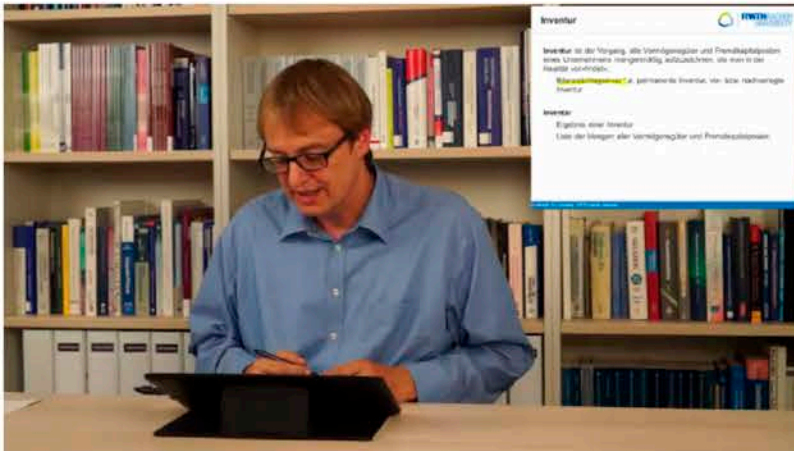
Inventur

RWTHAACHEN UNIVERSITY

Inventur ist der Vorgang, alle Vermögensgüter und Fremdkapitalposten eines Unternehmens mengenmäßig aufzuzeichnen, wie man in der Realität vorfindet.

Stichtagsinventur, permanente Inventur, vor- bzw. nachverlegte Inventur

Inventar
Ergebnis einer Inventur
Liste der Mengen aller Vermögensgüter und Fremdkapitalposten

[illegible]